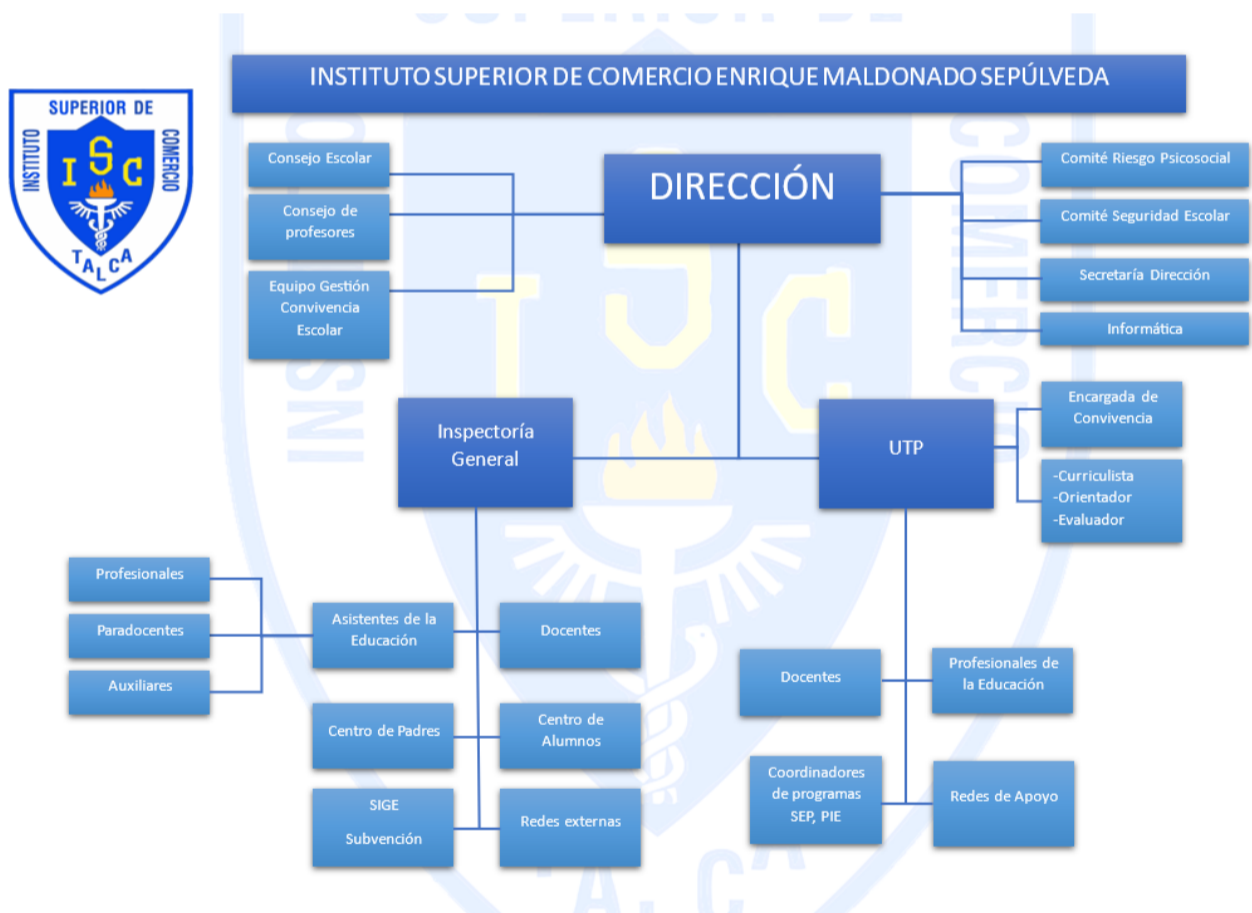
SUPERIOR DE
INSTITUTO
COMERCIO
I S C
TALCA

INSTITUTO SUPERIOR DE COMERCIO ENRIQUE MALDONADO SEPÚLVEDA

Consejo Escolar

Consejo de profesores

Equipo Gestión Convivencia Escolar

DIRECCIÓN

Comité Riesgo Psicosocial

Comité Seguridad Escolar

Secretaría Dirección

Informática

Inspectoría General

UTP

Encargada de Convivencia

-Curriculista
-Orientador
-Evaluador

Profesionales

Paradocentes

Auxiliares

Asistentes de la Educación

Docentes

Centro de Padres

Centro de Alumnos

SIGE
Subvención

Redes externas

Docentes

Profesionales de la Educación

Coordinadores de programas SEP, PIE

Redes de Apoyo